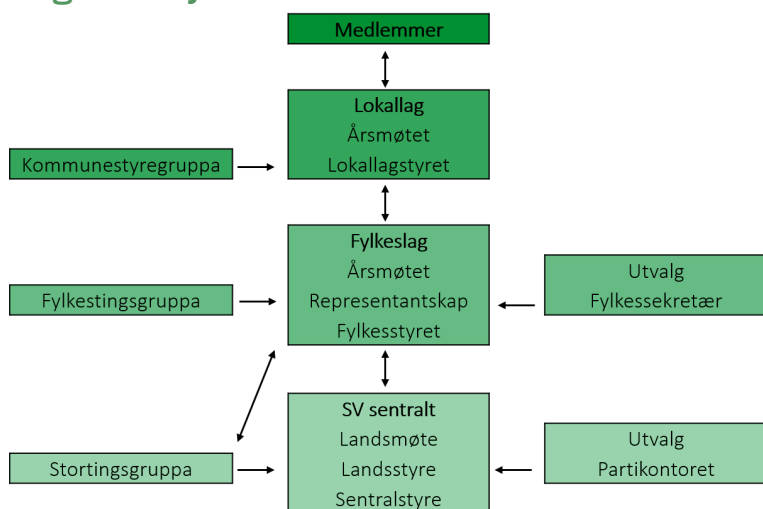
Medlemmer

Lokallag
Årsmøtet
Lokallagstyret

Kommunestyregruppa

Fylkeslag
Årsmøtet
Representantskap
Fylkesstyret

Fylkestingsgruppa

Utvalg
Fylkessekretær

SV sentralt
Landsmøte
Landsstyre
Sentralstyre

Stortingsgruppa

Utvalg
Partikontoret